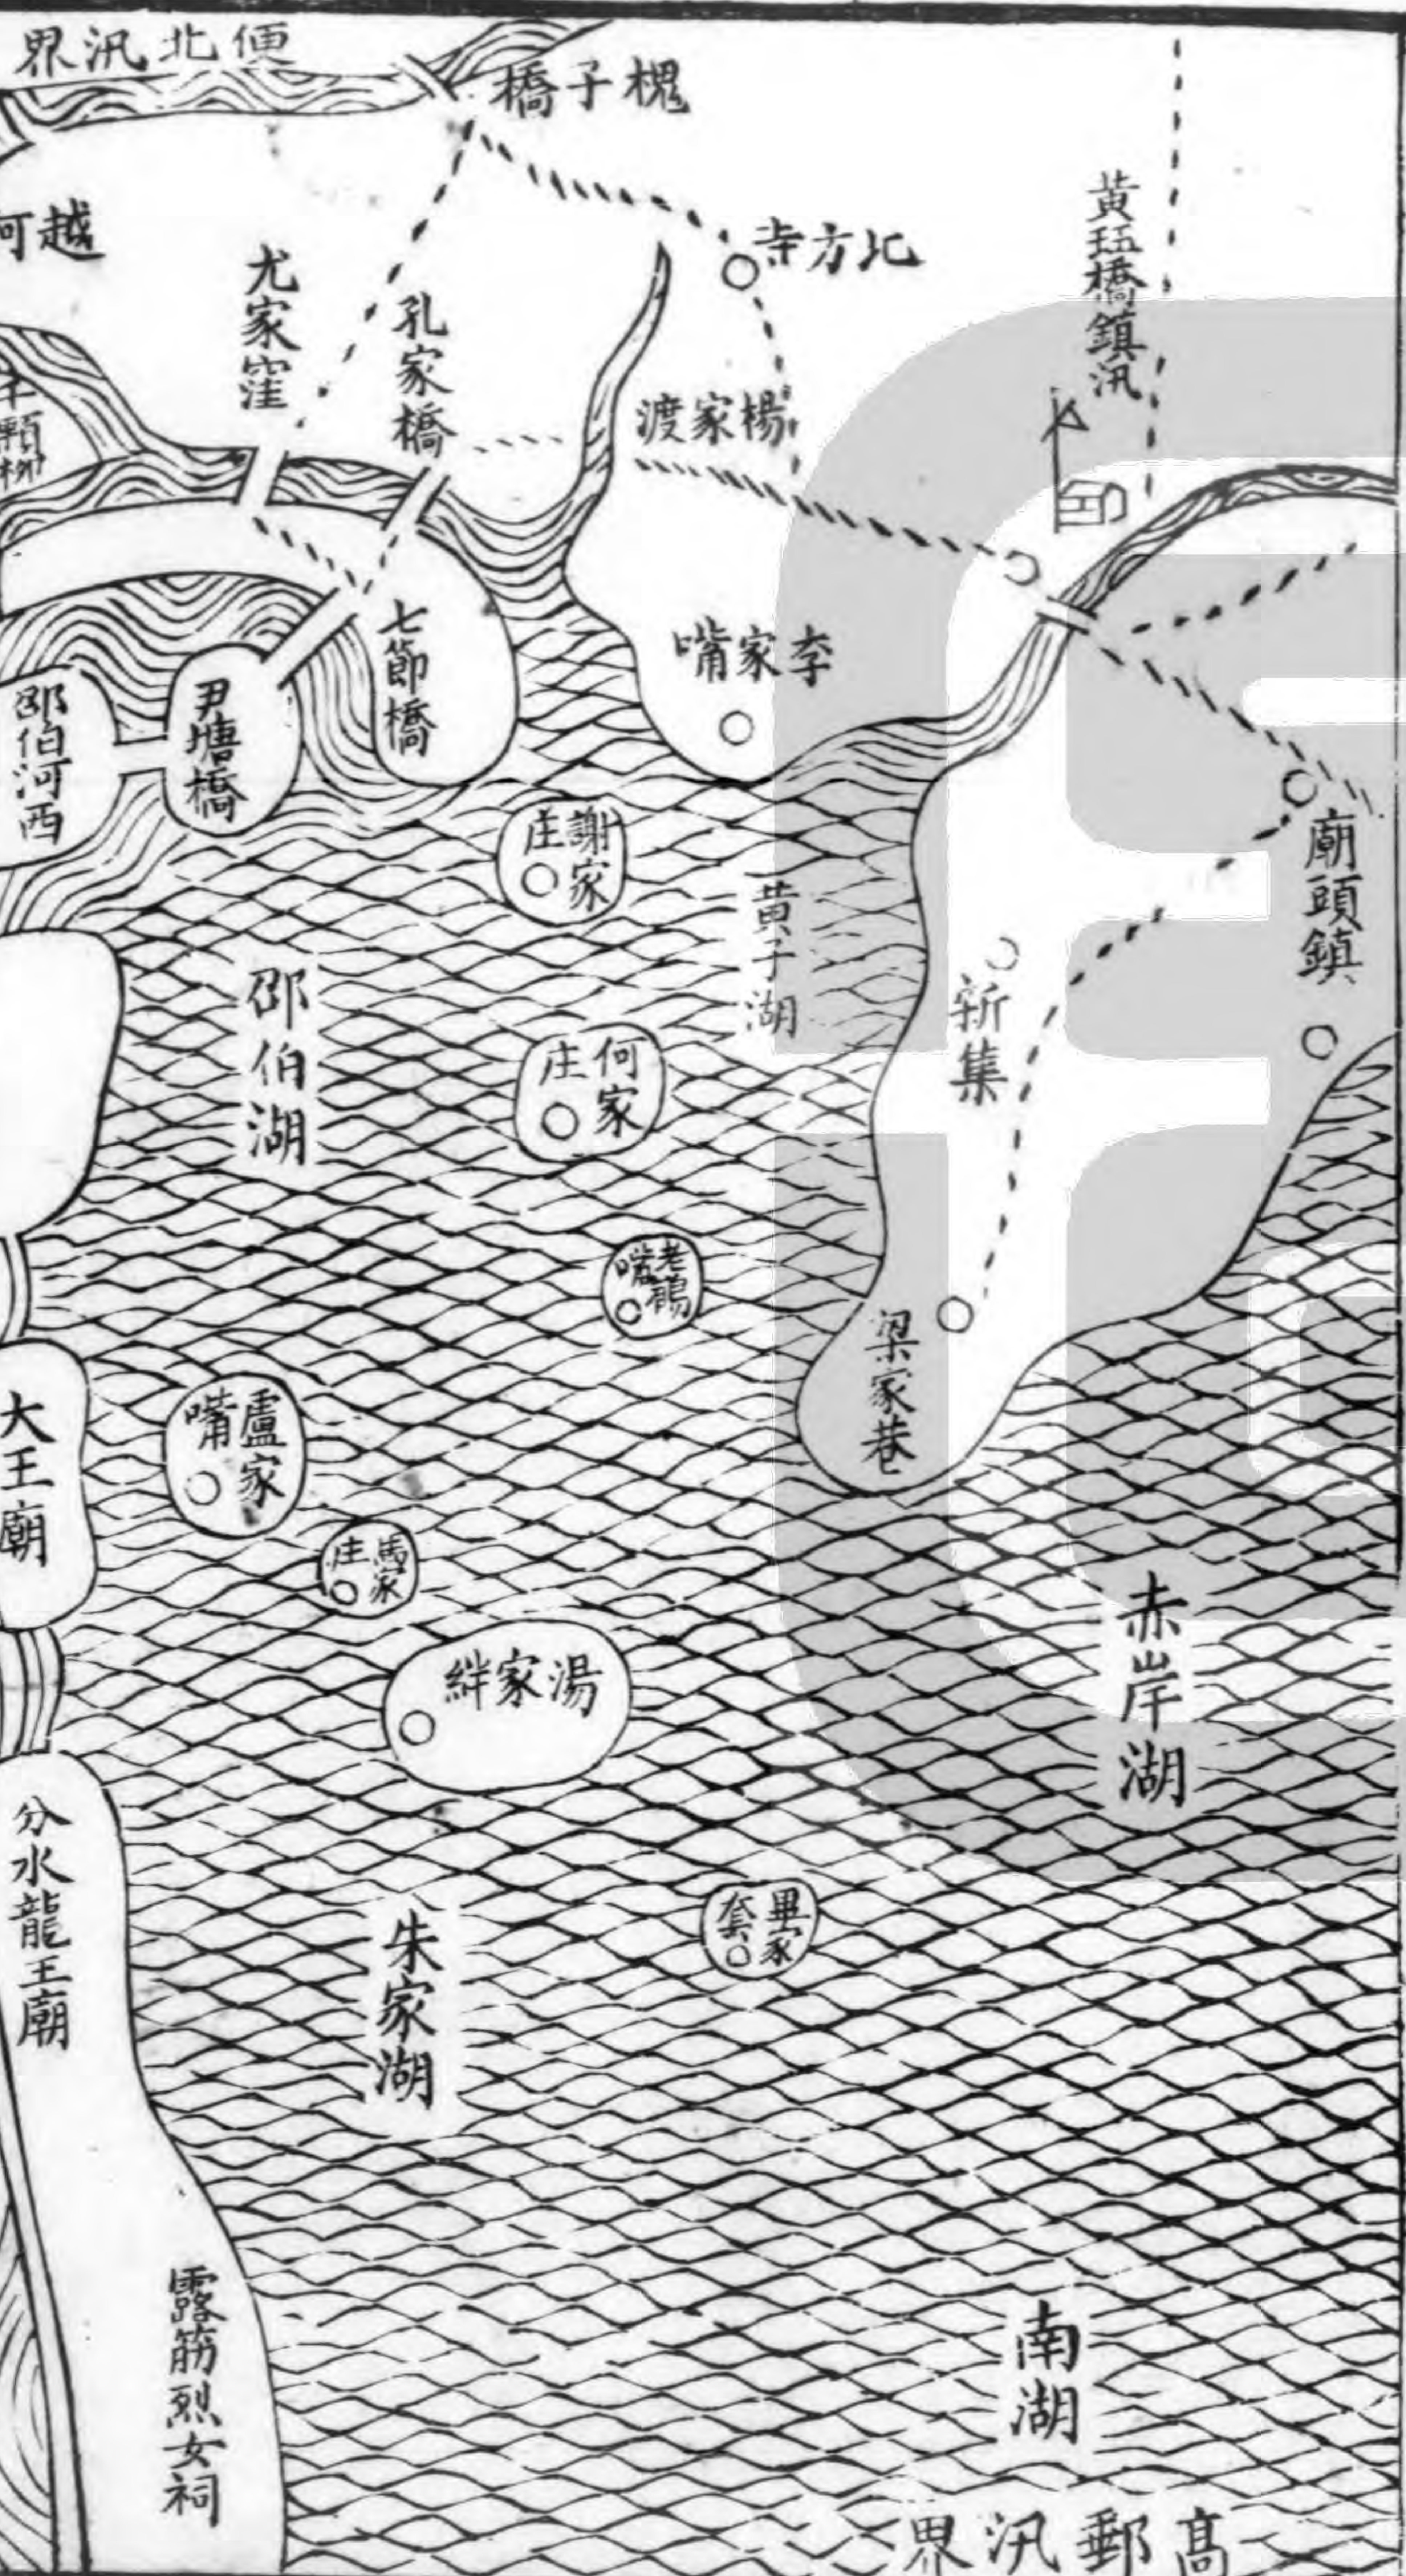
界汛北便
槐子橋
越河
北方寺
黃珏橋鎮汛
尤家窪
孔家橋
楊家渡
七節橋
尹塘橋
邵伯河西
李家嘴
謝家庄
黃子湖
廟頭鎮
邵伯湖
何家庄
新集
老鸛嘴
梁家巷
大王廟
盧家嘴
馬家庄
湯家絆
赤岸湖
分水龍王廟
朱家湖
畢家套
露筋烈女祠
南湖
高郵汛界